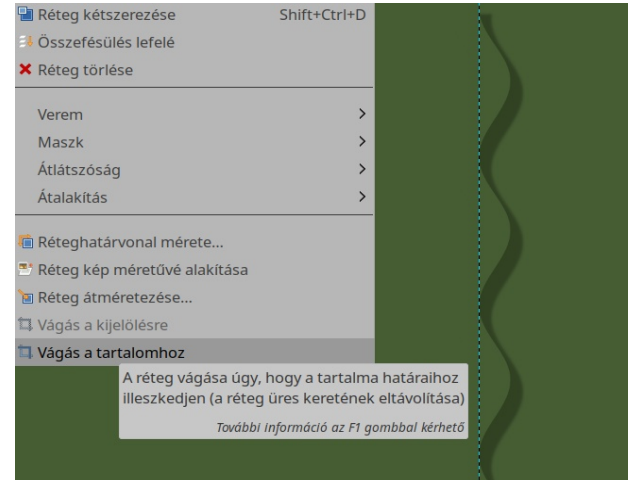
Réteg kétszerezése Shift+Ctrl+D
Összefésülés lefelé
Réteg törlése

Verem >
Maszk >
Átlátszóság >
Átalakítás >

Réteghatárvonal mérete...
Réteg kép méretűvé alakítása
Réteg átméretezése...
Vágás a kijelölésre
Vágás a tartalomhoz

A réteg vágása úgy, hogy a tartalma határaihoz illeszkedjen (a réteg üres keretének eltávolítása)

További információ az F1 gombbal kérhető